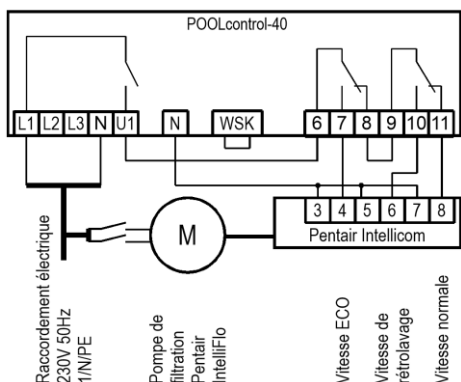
POOLcontrol-40

L1 L2 L3 N U1 N WSK 6 7 8 9 10 11

M

3 4 5 6 7 8
Pentair Intellicom

Raccordement électrique 230V 50Hz 1/N/PE

Pompe de filtration Pentair IntelliFlo

Vitesse ECO

Vitesse de rétrolavage

Vitesse normale